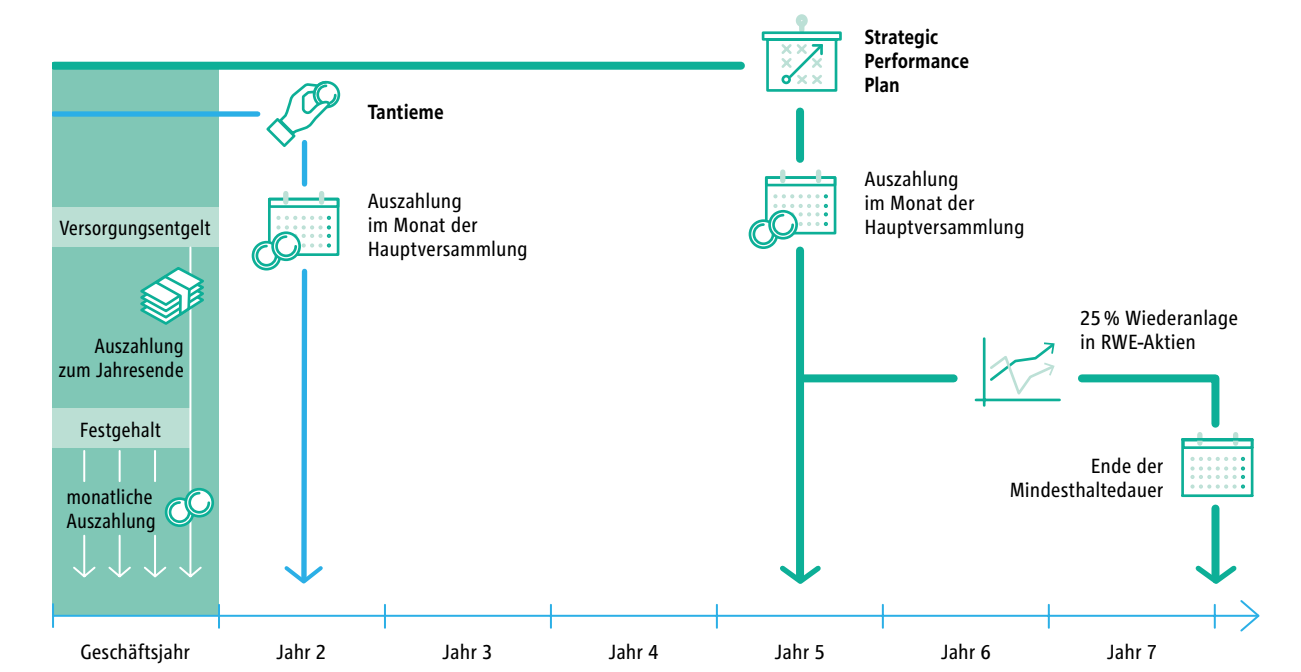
Strategic Performance Plan

Tantieme

Auszahlung im Monat der Hauptversammlung

Auszahlung im Monat der Hauptversammlung

Versorgungsentgelt

Auszahlung zum Jahresende

Festgehalt

monatliche Auszahlung

25 % Wiederanlage in RWE-Aktien

Ende der Mindesthaltedauer

Geschäftsjahr

Jahr 2

Jahr 3

Jahr 4

Jahr 5

Jahr 6

Jahr 7